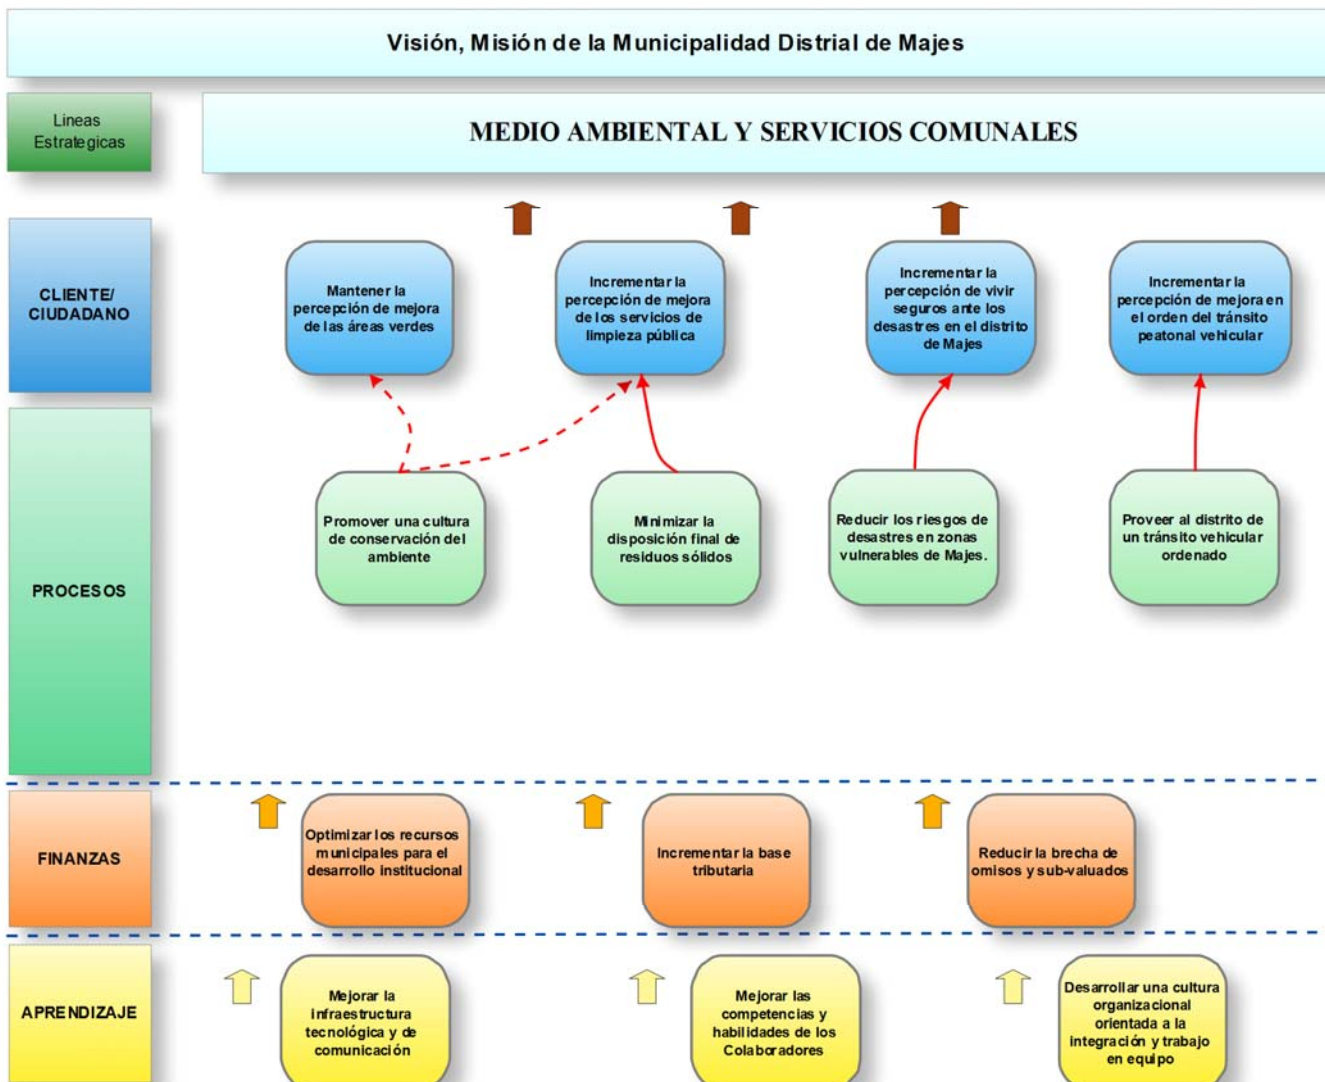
Visión, Misión de la Municipalidad Distrial de Majes

Lineas Estrategicas

MEDIO AMBIENTAL Y SERVICIOS COMUNALES

CLIENTE/ CIUDADANO

Mantener la percepción de mejora de las áreas verdes

Incrementar la percepción de mejora de los servicios de limpieza pública

Incrementar la percepción de vivir seguros ante los desastres en el distrito de Majes

Incrementar la percepción de mejora en el orden del tránsito peatonal vehicular

PROCESOS

Promover una cultura de conservación del ambiente

Minimizar la disposición final de residuos sólidos

Reducir los riesgos de desastres en zonas vulnerables de Majes.

Proveer al distrito de un tránsito vehicular ordenado

FINANZAS

Optimizar los recursos municipales para el desarrollo institucional

Incrementar la base tributaria

Reducir la brecha de omisos y sub-valuados

APRENDIZAJE

Mejorar la infraestructura tecnológica y de comunicación

Mejorar las competencias y habilidades de los Colaboradores

Desarrollar una cultura organizacional orientada a la integración y trabajo en equipo